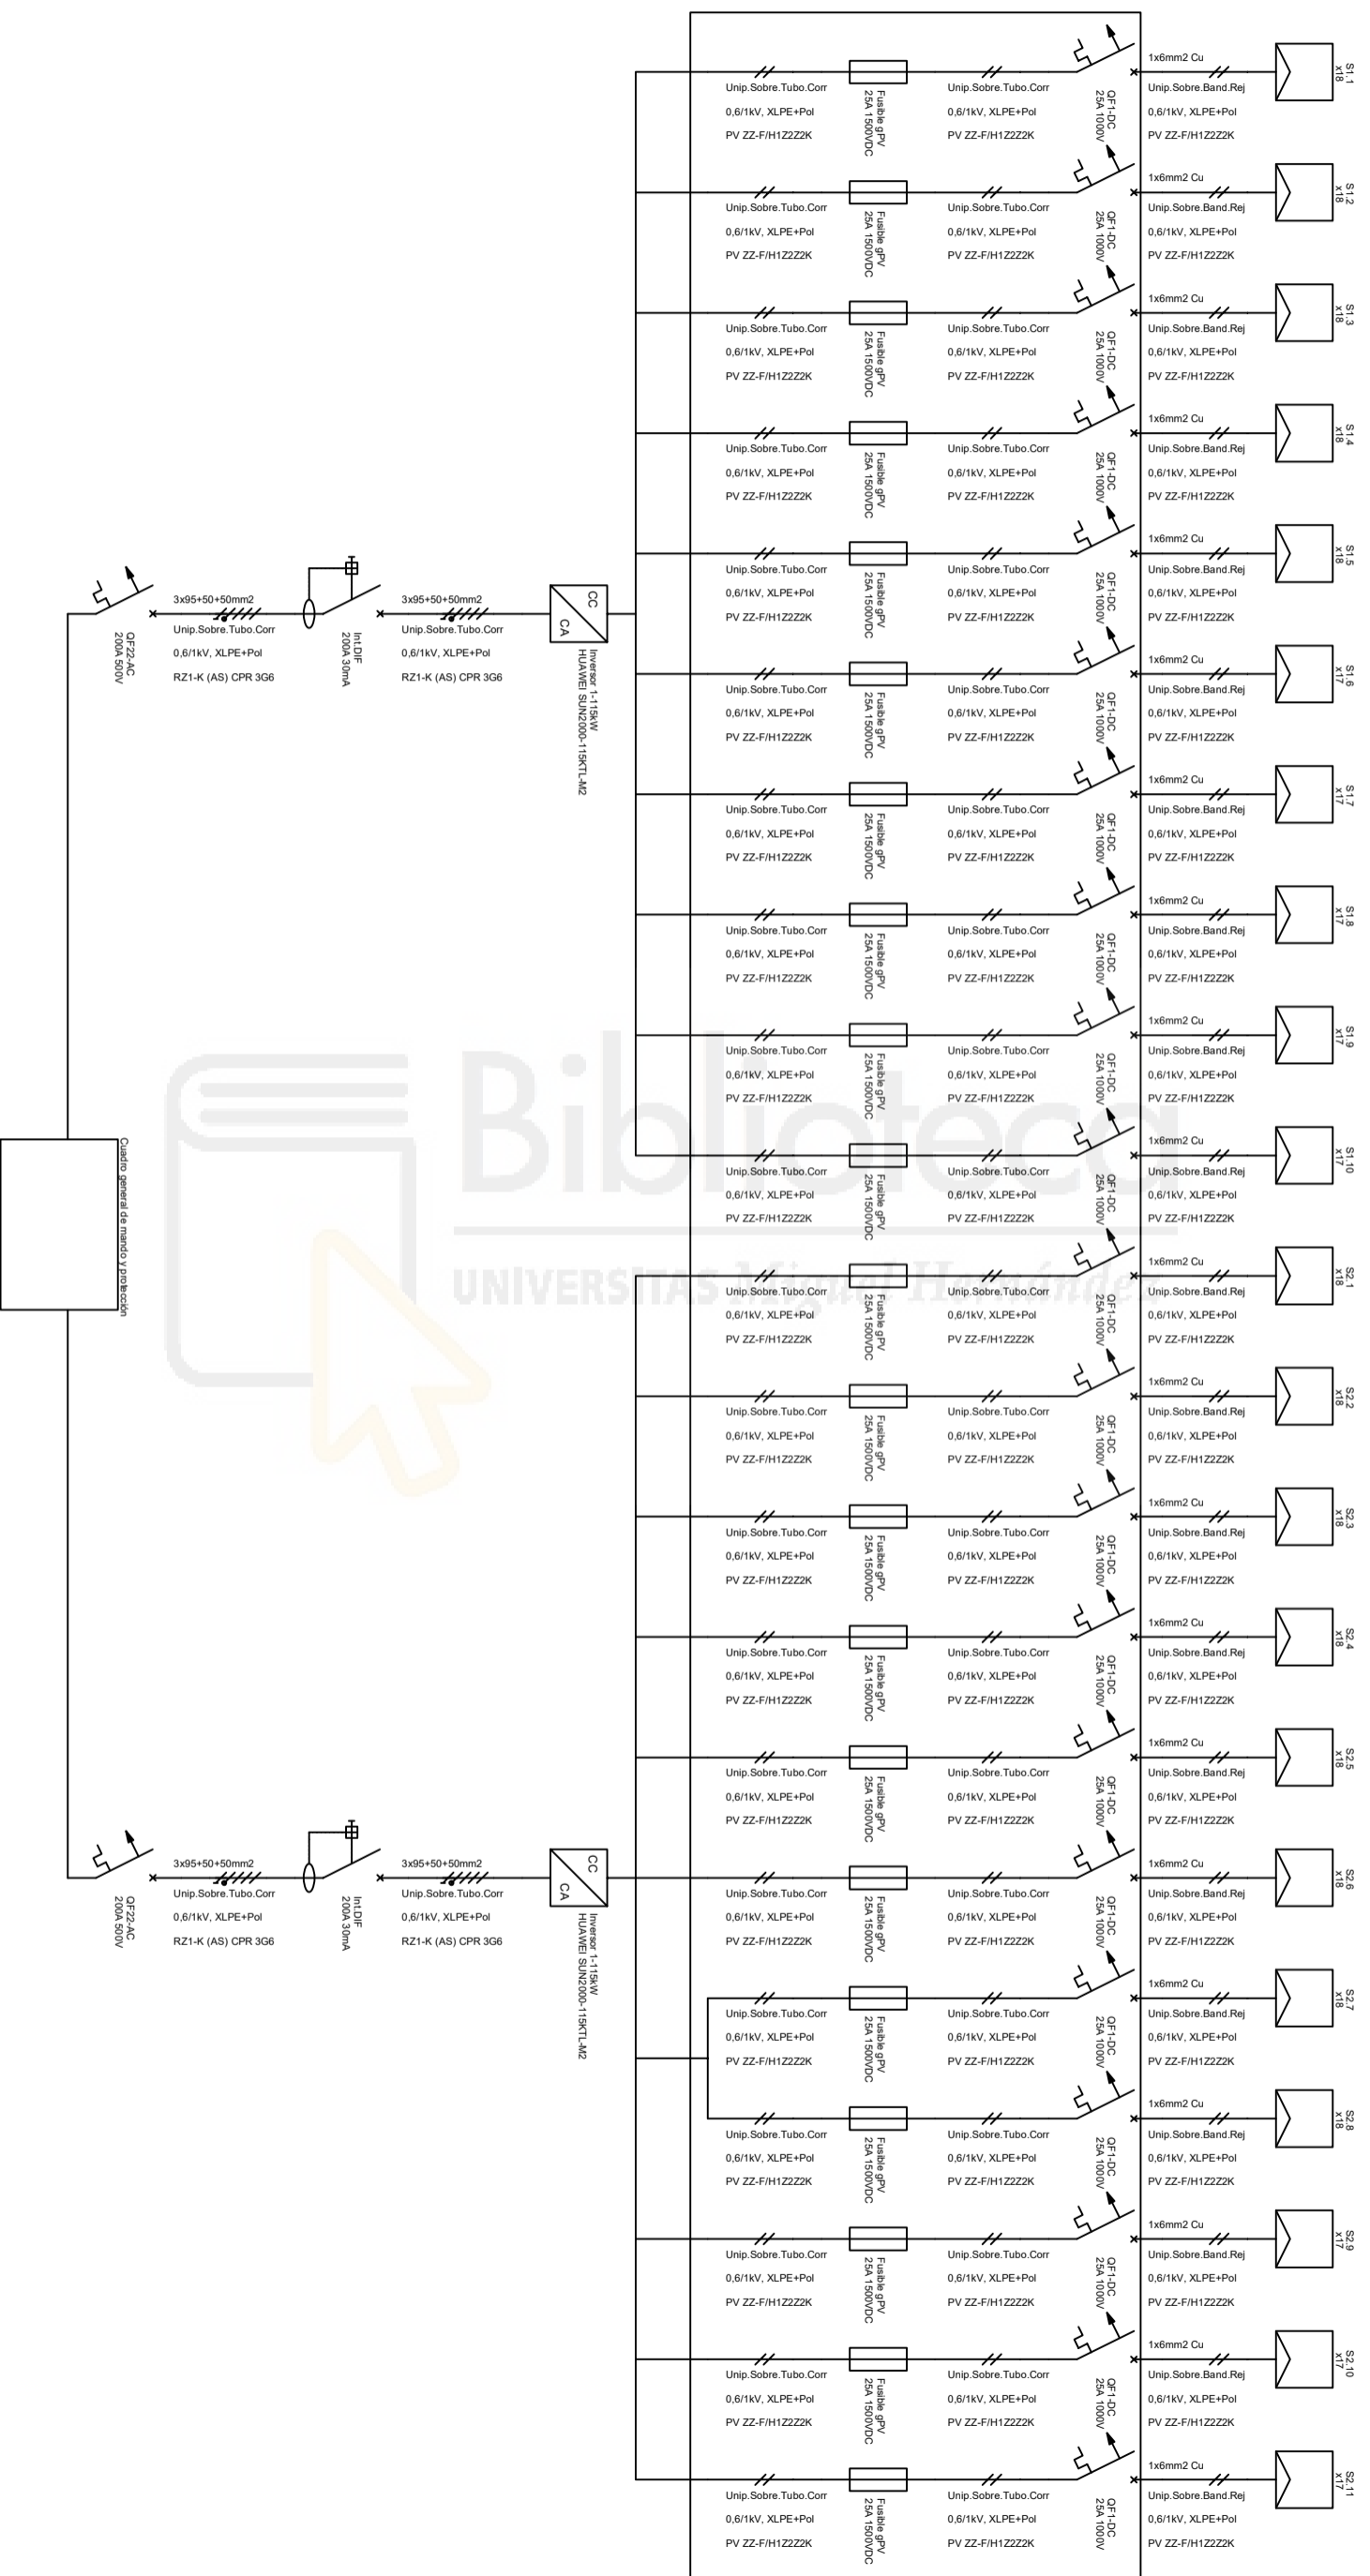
Unip.Sobre.Tubo.Corr
0,6/1kV, XLPE+Pol
PV ZZ-F/H1Z2Z2K
Fusible gPV 25A 1500VDC
Unip.Sobre.Tubo.Corr
0,6/1kV, XLPE+Pol
PV ZZ-F/H1Z2Z2K
QF1-DC 25A 1000V
1x6mm2 Cu
Unip.Sobre.Band.Rej
0,6/1kV, XLPE+Pol
PV ZZ-F/H1Z2Z2K
S1.1 x18

Unip.Sobre.Tubo.Corr
0,6/1kV, XLPE+Pol
PV ZZ-F/H1Z2Z2K
Fusible gPV 25A 1500VDC
Unip.Sobre.Tubo.Corr
0,6/1kV, XLPE+Pol
PV ZZ-F/H1Z2Z2K
QF1-DC 25A 1000V
1x6mm2 Cu
Unip.Sobre.Band.Rej
0,6/1kV, XLPE+Pol
PV ZZ-F/H1Z2Z2K
S1.2 x18

Unip.Sobre.Tubo.Corr
0,6/1kV, XLPE+Pol
PV ZZ-F/H1Z2Z2K
Fusible gPV 25A 1500VDC
Unip.Sobre.Tubo.Corr
0,6/1kV, XLPE+Pol
PV ZZ-F/H1Z2Z2K
QF1-DC 25A 1000V
1x6mm2 Cu
Unip.Sobre.Band.Rej
0,6/1kV, XLPE+Pol
PV ZZ-F/H1Z2Z2K
S1.3 x18

Unip.Sobre.Tubo.Corr
0,6/1kV, XLPE+Pol
PV ZZ-F/H1Z2Z2K
Fusible gPV 25A 1500VDC
Unip.Sobre.Tubo.Corr
0,6/1kV, XLPE+Pol
PV ZZ-F/H1Z2Z2K
QF1-DC 25A 1000V
1x6mm2 Cu
Unip.Sobre.Band.Rej
0,6/1kV, XLPE+Pol
PV ZZ-F/H1Z2Z2K
S1.4 x18

QF22-AC 200A 500V
3x95+50+50mm2
Unip.Sobre.Tubo.Corr
0,6/1kV, XLPE+Pol
RZ1-K (AS) CPR 3G6
Int.DIF 200A 30mA
3x95+50+50mm2
Unip.Sobre.Tubo.Corr
0,6/1kV, XLPE+Pol
RZ1-K (AS) CPR 3G6
CC
CA
Inversor 1-115kW HUAWEI SUN2000-115KTL-M2

Unip.Sobre.Tubo.Corr
0,6/1kV, XLPE+Pol
PV ZZ-F/H1Z2Z2K
Fusible gPV 25A 1500VDC
Unip.Sobre.Tubo.Corr
0,6/1kV, XLPE+Pol
PV ZZ-F/H1Z2Z2K
QF1-DC 25A 1000V
1x6mm2 Cu
Unip.Sobre.Band.Rej
0,6/1kV, XLPE+Pol
PV ZZ-F/H1Z2Z2K
S1.5 x18

Unip.Sobre.Tubo.Corr
0,6/1kV, XLPE+Pol
PV ZZ-F/H1Z2Z2K
Fusible gPV 25A 1500VDC
Unip.Sobre.Tubo.Corr
0,6/1kV, XLPE+Pol
PV ZZ-F/H1Z2Z2K
QF1-DC 25A 1000V
1x6mm2 Cu
Unip.Sobre.Band.Rej
0,6/1kV, XLPE+Pol
PV ZZ-F/H1Z2Z2K
S1.6 x17

Unip.Sobre.Tubo.Corr
0,6/1kV, XLPE+Pol
PV ZZ-F/H1Z2Z2K
Fusible gPV 25A 1500VDC
Unip.Sobre.Tubo.Corr
0,6/1kV, XLPE+Pol
PV ZZ-F/H1Z2Z2K
QF1-DC 25A 1000V
1x6mm2 Cu
Unip.Sobre.Band.Rej
0,6/1kV, XLPE+Pol
PV ZZ-F/H1Z2Z2K
S1.7 x17

Unip.Sobre.Tubo.Corr
0,6/1kV, XLPE+Pol
PV ZZ-F/H1Z2Z2K
Fusible gPV 25A 1500VDC
Unip.Sobre.Tubo.Corr
0,6/1kV, XLPE+Pol
PV ZZ-F/H1Z2Z2K
QF1-DC 25A 1000V
1x6mm2 Cu
Unip.Sobre.Band.Rej
0,6/1kV, XLPE+Pol
PV ZZ-F/H1Z2Z2K
S1.8 x17

Unip.Sobre.Tubo.Corr
0,6/1kV, XLPE+Pol
PV ZZ-F/H1Z2Z2K
Fusible gPV 25A 1500VDC
Unip.Sobre.Tubo.Corr
0,6/1kV, XLPE+Pol
PV ZZ-F/H1Z2Z2K
QF1-DC 25A 1000V
1x6mm2 Cu
Unip.Sobre.Band.Rej
0,6/1kV, XLPE+Pol
PV ZZ-F/H1Z2Z2K
S1.9 x17

Cuadro general de mando y protección

Unip.Sobre.Tubo.Corr
0,6/1kV, XLPE+Pol
PV ZZ-F/H1Z2Z2K
Fusible gPV 25A 1500VDC
Unip.Sobre.Tubo.Corr
0,6/1kV, XLPE+Pol
PV ZZ-F/H1Z2Z2K
QF1-DC 25A 1000V
1x6mm2 Cu
Unip.Sobre.Band.Rej
0,6/1kV, XLPE+Pol
PV ZZ-F/H1Z2Z2K
S1.10 x17

Biblioteca
UNIVERSITAS Miguel Hernández

Unip.Sobre.Tubo.Corr
0,6/1kV, XLPE+Pol
PV ZZ-F/H1Z2Z2K
Fusible gPV 25A 1500VDC
Unip.Sobre.Tubo.Corr
0,6/1kV, XLPE+Pol
PV ZZ-F/H1Z2Z2K
QF1-DC 25A 1000V
1x6mm2 Cu
Unip.Sobre.Band.Rej
0,6/1kV, XLPE+Pol
PV ZZ-F/H1Z2Z2K
S2.1 x18

Unip.Sobre.Tubo.Corr
0,6/1kV, XLPE+Pol
PV ZZ-F/H1Z2Z2K
Fusible gPV 25A 1500VDC
Unip.Sobre.Tubo.Corr
0,6/1kV, XLPE+Pol
PV ZZ-F/H1Z2Z2K
QF1-DC 25A 1000V
1x6mm2 Cu
Unip.Sobre.Band.Rej
0,6/1kV, XLPE+Pol
PV ZZ-F/H1Z2Z2K
S2.2 x18

Unip.Sobre.Tubo.Corr
0,6/1kV, XLPE+Pol
PV ZZ-F/H1Z2Z2K
Fusible gPV 25A 1500VDC
Unip.Sobre.Tubo.Corr
0,6/1kV, XLPE+Pol
PV ZZ-F/H1Z2Z2K
QF1-DC 25A 1000V
1x6mm2 Cu
Unip.Sobre.Band.Rej
0,6/1kV, XLPE+Pol
PV ZZ-F/H1Z2Z2K
S2.3 x18

Unip.Sobre.Tubo.Corr
0,6/1kV, XLPE+Pol
PV ZZ-F/H1Z2Z2K
Fusible gPV 25A 1500VDC
Unip.Sobre.Tubo.Corr
0,6/1kV, XLPE+Pol
PV ZZ-F/H1Z2Z2K
QF1-DC 25A 1000V
1x6mm2 Cu
Unip.Sobre.Band.Rej
0,6/1kV, XLPE+Pol
PV ZZ-F/H1Z2Z2K
S2.4 x18

Unip.Sobre.Tubo.Corr
0,6/1kV, XLPE+Pol
PV ZZ-F/H1Z2Z2K
Fusible gPV 25A 1500VDC
Unip.Sobre.Tubo.Corr
0,6/1kV, XLPE+Pol
PV ZZ-F/H1Z2Z2K
QF1-DC 25A 1000V
1x6mm2 Cu
Unip.Sobre.Band.Rej
0,6/1kV, XLPE+Pol
PV ZZ-F/H1Z2Z2K
S2.5 x18

QF22-AC 200A 500V
3x95+50+50mm2
Unip.Sobre.Tubo.Corr
0,6/1kV, XLPE+Pol
RZ1-K (AS) CPR 3G6
Int.DIF 200A 30mA
3x95+50+50mm2
Unip.Sobre.Tubo.Corr
0,6/1kV, XLPE+Pol
RZ1-K (AS) CPR 3G6
CC
CA
Inversor 1-115kW HUAWEI SUN2000-115KTL-M2

Unip.Sobre.Tubo.Corr
0,6/1kV, XLPE+Pol
PV ZZ-F/H1Z2Z2K
Fusible gPV 25A 1500VDC
Unip.Sobre.Tubo.Corr
0,6/1kV, XLPE+Pol
PV ZZ-F/H1Z2Z2K
QF1-DC 25A 1000V
1x6mm2 Cu
Unip.Sobre.Band.Rej
0,6/1kV, XLPE+Pol
PV ZZ-F/H1Z2Z2K
S2.6 x18

Unip.Sobre.Tubo.Corr
0,6/1kV, XLPE+Pol
PV ZZ-F/H1Z2Z2K
Fusible gPV 25A 1500VDC
Unip.Sobre.Tubo.Corr
0,6/1kV, XLPE+Pol
PV ZZ-F/H1Z2Z2K
QF1-DC 25A 1000V
1x6mm2 Cu
Unip.Sobre.Band.Rej
0,6/1kV, XLPE+Pol
PV ZZ-F/H1Z2Z2K
S2.7 x18

Unip.Sobre.Tubo.Corr
0,6/1kV, XLPE+Pol
PV ZZ-F/H1Z2Z2K
Fusible gPV 25A 1500VDC
Unip.Sobre.Tubo.Corr
0,6/1kV, XLPE+Pol
PV ZZ-F/H1Z2Z2K
QF1-DC 25A 1000V
1x6mm2 Cu
Unip.Sobre.Band.Rej
0,6/1kV, XLPE+Pol
PV ZZ-F/H1Z2Z2K
S2.8 x18

Unip.Sobre.Tubo.Corr
0,6/1kV, XLPE+Pol
PV ZZ-F/H1Z2Z2K
Fusible gPV 25A 1500VDC
Unip.Sobre.Tubo.Corr
0,6/1kV, XLPE+Pol
PV ZZ-F/H1Z2Z2K
QF1-DC 25A 1000V
1x6mm2 Cu
Unip.Sobre.Band.Rej
0,6/1kV, XLPE+Pol
PV ZZ-F/H1Z2Z2K
S2.9 x17

Unip.Sobre.Tubo.Corr
0,6/1kV, XLPE+Pol
PV ZZ-F/H1Z2Z2K
Fusible gPV 25A 1500VDC
Unip.Sobre.Tubo.Corr
0,6/1kV, XLPE+Pol
PV ZZ-F/H1Z2Z2K
QF1-DC 25A 1000V
1x6mm2 Cu
Unip.Sobre.Band.Rej
0,6/1kV, XLPE+Pol
PV ZZ-F/H1Z2Z2K
S2.10 x17

Unip.Sobre.Tubo.Corr
0,6/1kV, XLPE+Pol
PV ZZ-F/H1Z2Z2K
Fusible gPV 25A 1500VDC
Unip.Sobre.Tubo.Corr
0,6/1kV, XLPE+Pol
PV ZZ-F/H1Z2Z2K
QF1-DC 25A 1000V
1x6mm2 Cu
Unip.Sobre.Band.Rej
0,6/1kV, XLPE+Pol
PV ZZ-F/H1Z2Z2K
S2.11 x17